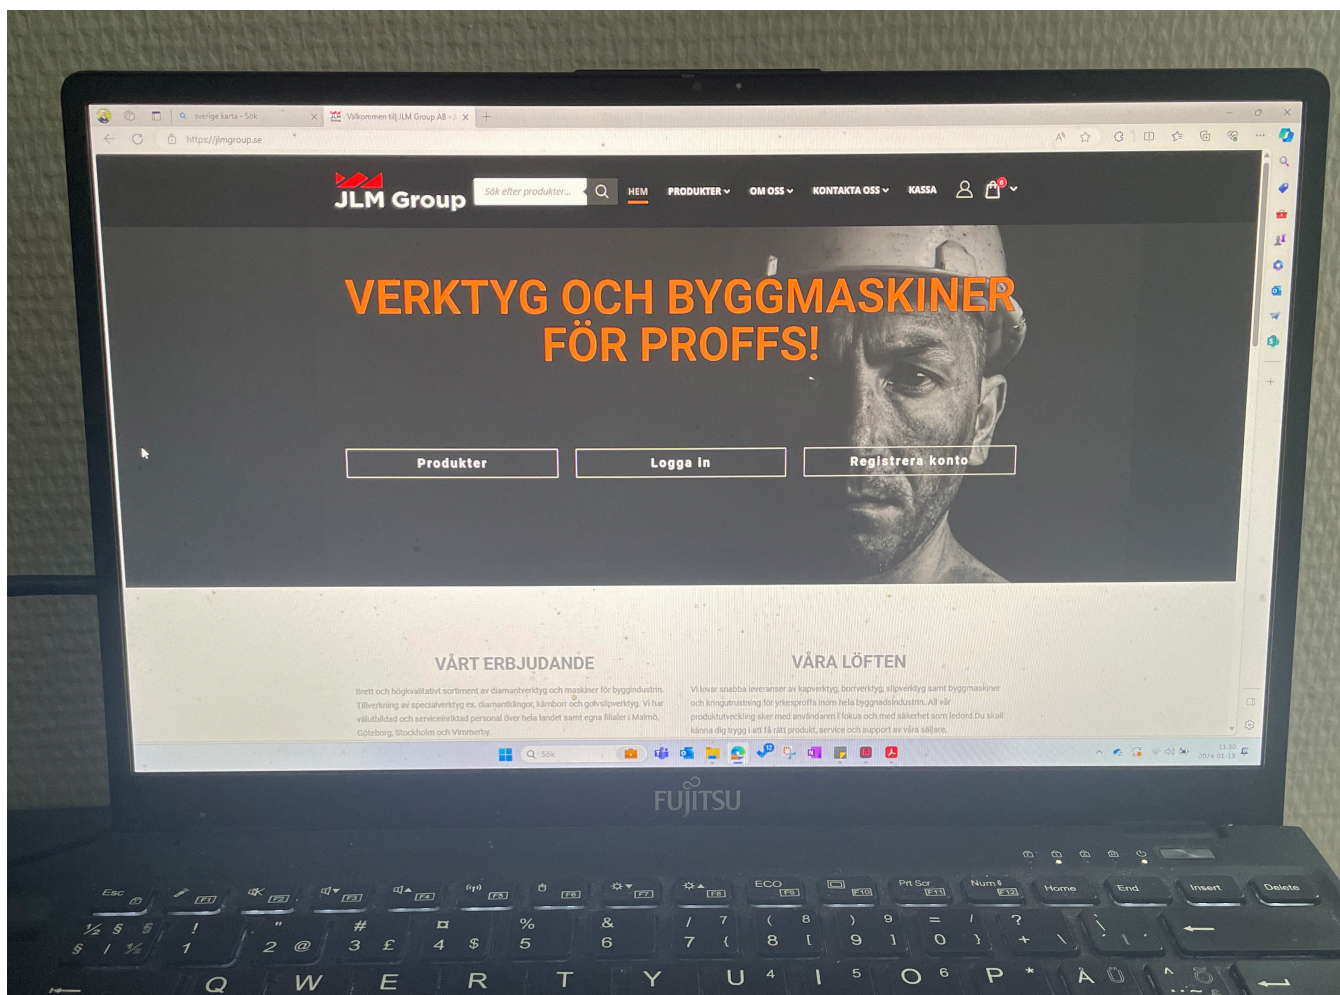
sverige karta - Sök

Välkommen till JLM Group AB - J

https://jlmgroup.se

JLM Group

Sök efter produkter...

HEM PRODUKTER OM OSS KONTAKTA OSS KASSA

VERKTYG OCH BYGGMASKINER FÖR PROFFS!

Produkter

Logga in

Registrera konto

VÅRT ERBJUDANDE

Brett och högkvalitativt sortiment av diamantverktyg och maskiner för byggindustrin. Tillverkning av specialverktyg ex. diamantklingor, kärnborr och golvslipverktyg. Vi har välutbildad och serviceinriktad personal över hela landet samt egna filialer i Malmö, Göteborg, Stockholm och Vimmerby.

VÅRA LÖFTEN

Vi lovar snabba leveranser av kapverktyg, borrverktyg, slipverktyg samt byggmaskiner och kringutrustning för yrkesproffs inom hela byggnadsindustrin. All vår produktutveckling sker med användaren i fokus och med säkerhet som ledord. Du skall känna dig trygg i att få rätt produkt, service och support av våra säljare.

Sök

2024-01-13

FUJITSU

Esc F1 F2 F3 F4 F5 F6 F7 F8 ECO F9 F10 Prt Scr F11 Num F12 Home End Insert Delete

½ § ! 1 " 2 @ # 3 £ ¤ 4 $ % 5 & 6 / 7 { ( 8 [ ) 9 ] = 0 } ? +

Q W E R T Y U I O P Å